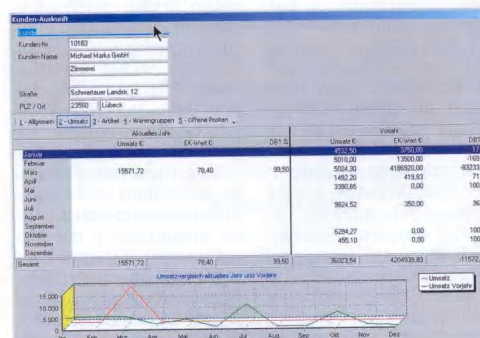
Kunden-Auskunft

Suche

Kunden-Nr. 10183

Kunden-Name Michael Marks GmbH

Zimmerei

Straße Schwartauer Landstr. 12

PLZ / Ort 23560 Lübeck

1 - Allgemein 2 - Umsatz 3 - Artikel 4 - Warengruppen 5 - Offene Posten

Aktuelles Jahr

Vorjahr

| | Umsatz € | EK-Wert € | DB1 % | Umsatz € | EK-Wert € | DB1 |
|---|---|---|---|---|---|---|
| Januar | | | | 4532,50 | 3750,00 | 17 |
| Februar | | | | 5010,00 | 13500,00 | -169 |
| März | 15571,72 | 78,40 | 99,50 | 5024,30 | 4186920,00 | -83233 |
| April | | | | 1452,20 | 419,93 | 71 |
| Mai | | | | 3390,85 | 0,00 | 100 |
| Juni | | | | | | |
| Juli | | | | 9824,52 | 350,00 | 96 |
| August | | | | | | |
| September | | | | | | |
| Oktober | | | | 6294,27 | 0,00 | 100 |
| November | | | | 455,10 | 0,00 | 100 |
| Dezember | | | | | | |
| Gesamt | 15571,72 | 78,40 | 99,50 | 36023,54 | 4204939,93 | -11572 |

Umsatzvergleich aktuelles Jahr und Vorjahr

— Umsatz
— Umsatz Vorjahr

15.000
10.000
5.000
0

Jan Feb Mrz Apr Mai Jun Jul Aug Sep Okt Nov Dez